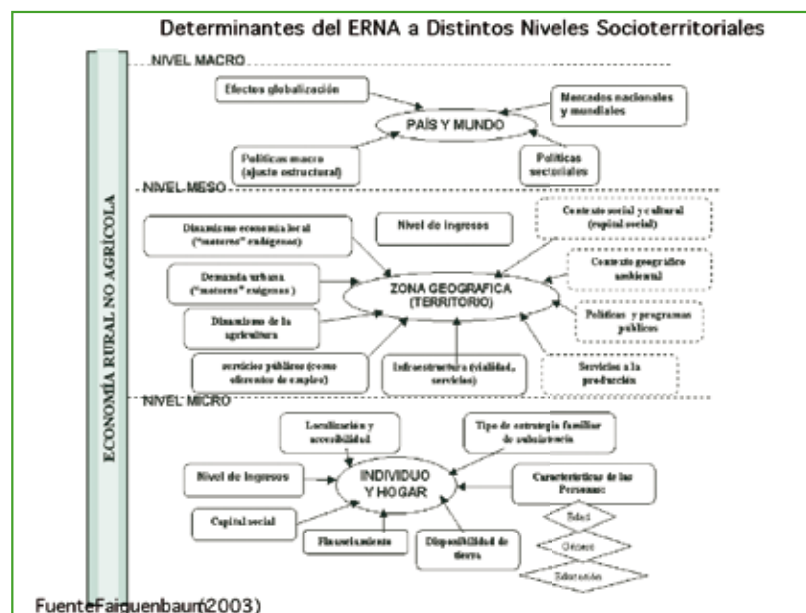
Determinantes del ERNA a Distintos Niveles Socioterritoriales

NIVEL MACRO

Efectos globalización

Mercados nacionales y mundiales

PAÍS Y MUNDO

Políticas macro (ajuste estructural)

Políticas sectoriales

NIVEL MESO

Dinamismo economía local ("motores" endógenos)

Nivel de ingresos

Contexto social y cultural (capital social)

Demanda urbana ("motores" exógenos)

Contexto geográfico ambiental

ZONA GEOGRAFICA (TERRITORIO)

Dinamismo de la agricultura

Políticas y programas públicos

servicios públicos (como oferentes de empleo)

Infraestructura (vialidad, servicios)

Servicios a la producción

NIVEL MICRO

Localización y accesibilidad

Tipo de estrategia familiar de subsistencia

Nivel de Ingresos

INDIVIDUO Y HOGAR

Características de las Personas:

Capital social

Financiamiento

Disponibilidad de tierra

Edad

Género

Educación

ECONOMÍA RURAL NO AGRÍCOLA

Fuente: Faiguenbaum (2003)